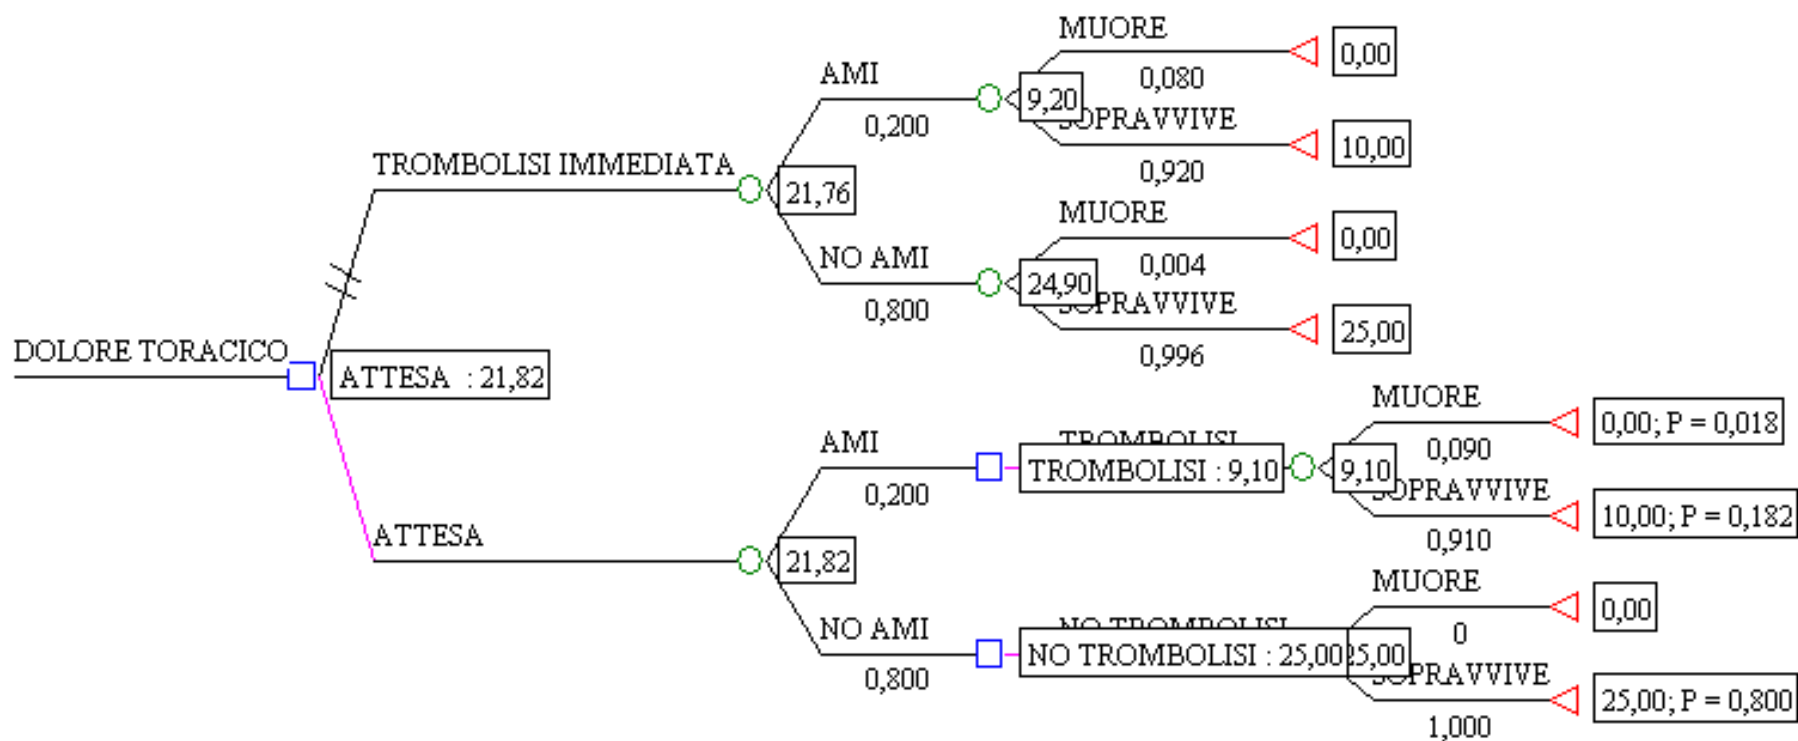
DOLORE TORACICO

ATTESA : 21,82

TROMBOLISI IMMEDIATA

21,76

AMI
0,200

9,20

MUORE
0,080
0,00

SOPRAVVIVE
0,920
10,00

NO AMI
0,800

24,90

MUORE
0,004
0,00

SOPRAVVIVE
0,996
25,00

ATTESA

21,82

AMI
0,200

TROMBOLISI : 9,10

9,10

MUORE
0,090
0,00; P = 0,018

SOPRAVVIVE
0,910
10,00; P = 0,182

NO AMI
0,800

NO TROMBOLISI : 25,00

25,00

MUORE
0
0,00

SOPRAVVIVE
1,000
25,00; P = 0,800